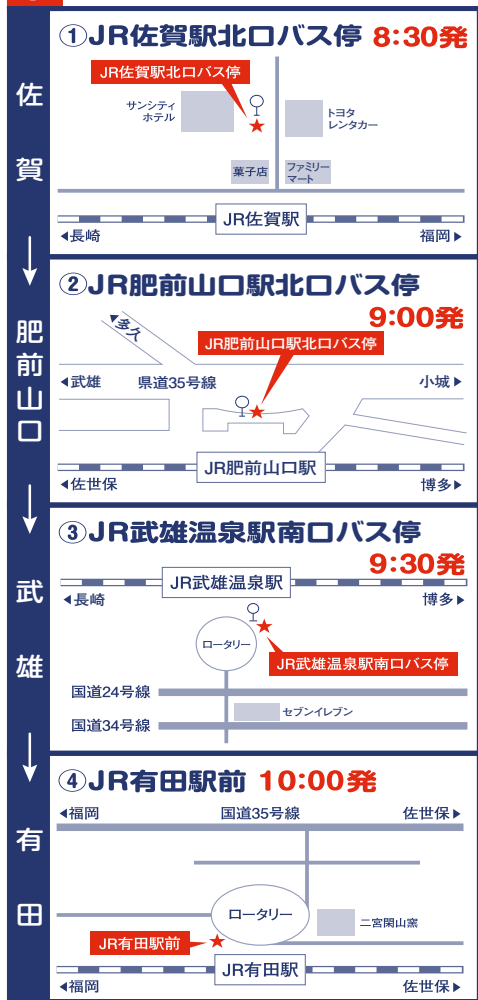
佐
賀
↓
肥
前
山
口
↓
武
雄
↓
有
田

①JR佐賀駅北口バス停 8:30発

JR佐賀駅北口バス停
サンシティホテル
トヨタレンタカー
菓子店
ファミリーマート
JR佐賀駅
◀長崎
福岡▶

②JR肥前山口駅北口バス停 9:00発

多久
JR肥前山口駅北口バス停
◀武雄
県道35号線
小城▶
JR肥前山口駅
◀佐世保
博多▶

③JR武雄温泉駅南口バス停 9:30発

JR武雄温泉駅
◀長崎
博多▶
ロータリー
JR武雄温泉駅南口バス停
国道24号線
国道34号線
セブンイレブン

④JR有田駅前 10:00発

◀福岡
国道35号線
佐世保▶
ロータリー
二宮関山窯
JR有田駅前
JR有田駅
◀福岡
佐世保▶